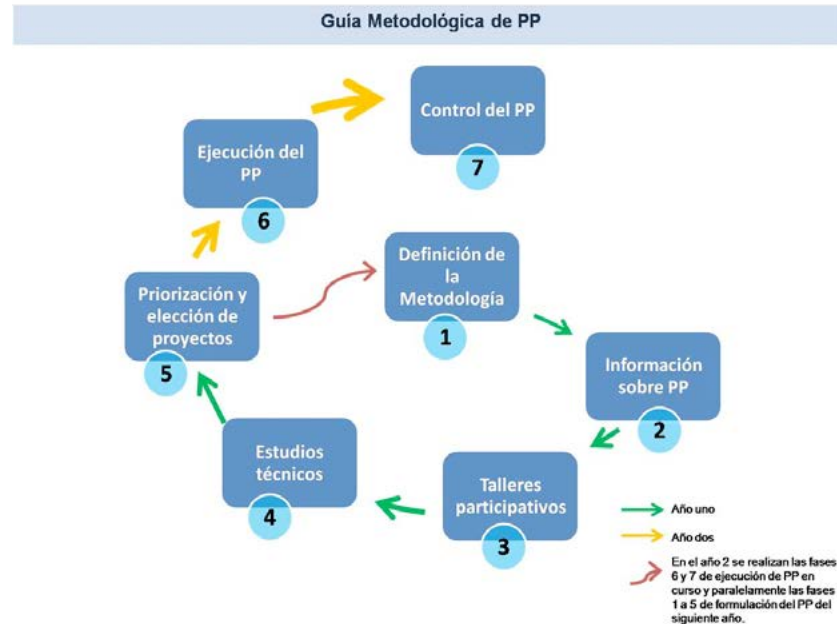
Guía Metodológica de PP

Control del PP
7

Ejecución del PP
6

Definición de la Metodología
1

Priorización y elección de proyectos
5

Información sobre PP
2

Estudios técnicos
4

Talleres participativos
3

Año uno

Año dos

En el año 2 se realizan las fases 6 y 7 de ejecución de PP en curso y paralelamente las fases 1 a 5 de formulación del PP del siguiente año.